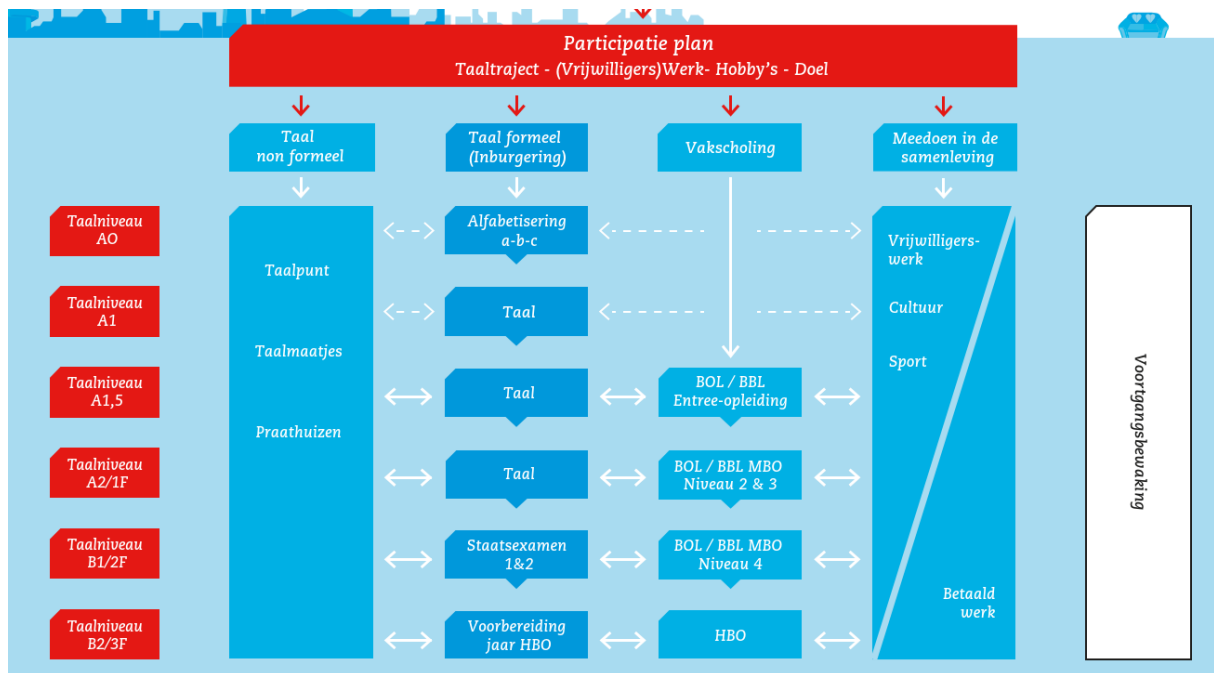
Participatie plan
Taaltraject - (Vrijwilligers)Werk- Hobby's - Doel

Taal non formeel

Taal formeel (Inburgering)

Vakscholing

Meedoen in de samenleving

Taalniveau AO

Taalniveau A1

Taalniveau A1,5

Taalniveau A2/1F

Taalniveau B1/2F

Taalniveau B2/3F

Taalpunt

Taalmaatjes

Praathuizen

Alfabetisering a-b-c

Taal

Taal

Taal

Staatsexamen 1&2

Voorbereiding jaar HBO

BOL / BBL Entree-opleiding

BOL / BBL MBO Niveau 2 & 3

BOL / BBL MBO Niveau 4

HBO

Vrijwilligers-werk

Cultuur

Sport

Betaald werk

Voortgangsbewaking